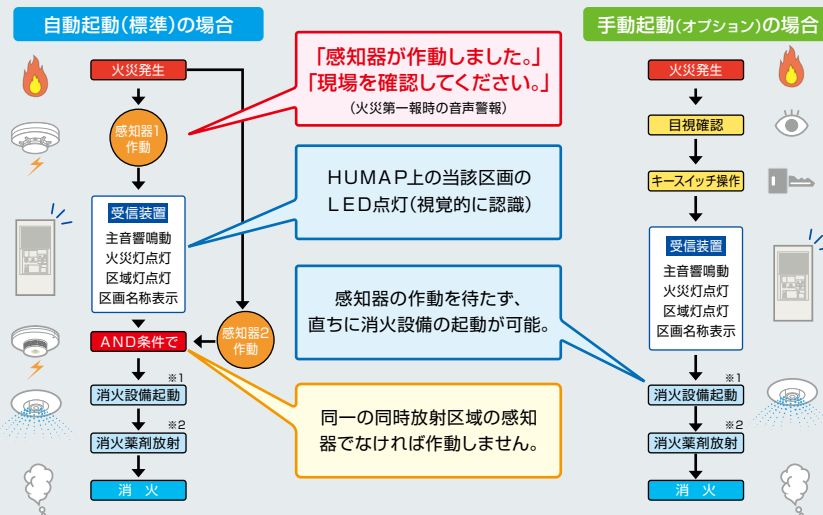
自動起動(標準)の場合

火災発生

感知器1 作動

受信装置
主音響鳴動
火災灯点灯
区域灯点灯
区画名称表示

AND条件で

感知器2 作動

※1
消火設備起動

※2
消火薬剤放射

消 火

「感知器が作動しました。」
「現場を確認してください。」
(火災第一報時の音声警報)

HUMAP上の当該区画の
LED点灯(視覚的に認識)

感知器の作動を待たず、
直ちに消火設備の起動が可能。

同一の同時放射区域の感知器でなければ作動しません。

手動起動(オプション)の場合

火災発生

目視確認

キースイッチ操作

受信装置
主音響鳴動
火災灯点灯
区域灯点灯
区画名称表示

※1
消火設備起動

※2
消火薬剤放射

消 火